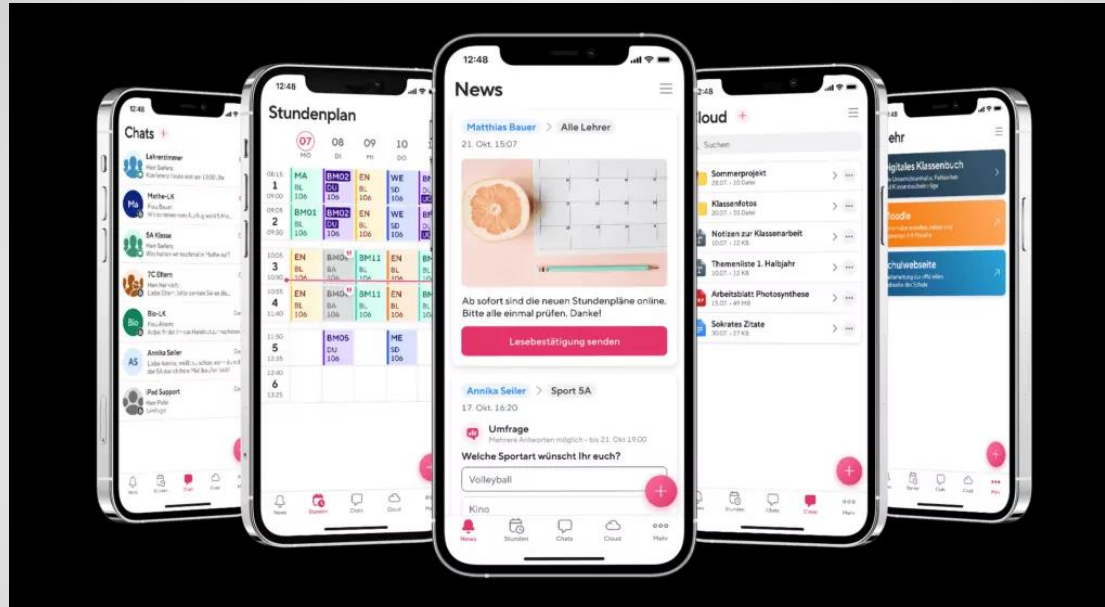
12:48

Chats +

Lehrerzimmer
Herr Seifert:
Konferenz heute erst um 13:00 Uhr

Mathe-LK
Frau Bauer:

5A Klasse
Herr Seifert:

7C Eltern
Herr Heinrich:

Bio-LK
Frau Klein:

Annika Seiler
Liebe Annika,

iPad Support
Herr Pohl:

12:48

Stundenplan

07 MO | 08 DI | 09 MI | 10 DO

08:15 1 09:00: MA BL 106 | BM02 DU 106 | EN BL 106 | WE SD 106 | BM
09:05 2 09:50: BM01 BL 106 | BM02 DU 106 | EN BL 106 | WE SD 106 | BM
10:05 3 10:50: EN BL 106 | BM04 BL 106 | BM11 BL 106 | EN BL 106 | EN
10:55 4 11:40: EN BL 106 | BM04 BL 106 | BM11 BL 106 | EN BL 106 | EN
11:50 5 12:35: BM05 DU 106 | ME SD 106
12:40 6

News | Stunden | Chats | Cloud | Mehr

12:48

News

Matthias Bauer > Alle Lehrer
21. Okt. 15:07

Ab sofort sind die neuen Stundenpläne online. Bitte alle einmal prüfen. Danke!

Lesebestätigung senden

Annika Seiler > Sport 5A
17. Okt. 16:20

Umfrage
Mehrere Antworten möglich - bis 21. Okt 19:00

Welche Sportart wünscht Ihr euch?

Volleyball

Kino

News | Stunden | Chats | Cloud | Mehr

12:48

loud +

Suchen

Sommerprojekt
28.07. • 10 Datei

Klassenfotos
10.07. • 10 Datei

Notizen zur Klassenarbeit
10.07. • 12 KB

Themenliste 1. Halbjahr
10.07. • 12 KB

Arbeitsblatt Photosynthese
15.07. • 49 MB

Sokrates Zitate
30.07. • 27 KB

News | Stunden | Chats | Cloud | Mehr

ehr

igitales Klassenbuch

oodle

hulwebseite

Server | Cloud | Mehr